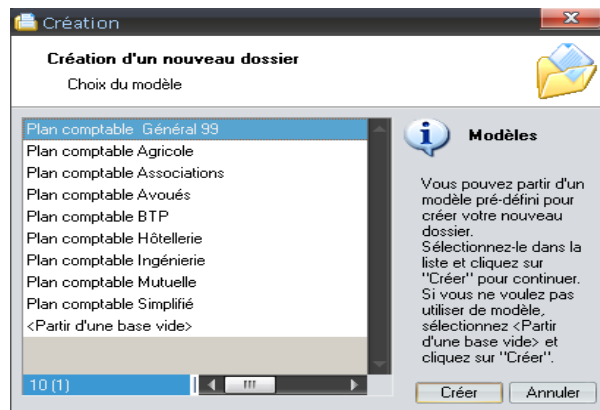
Création

Création d'un nouveau dossier

Choix du modèle

Plan comptable Général 99
Plan comptable Agricole
Plan comptable Associations
Plan comptable Avoués
Plan comptable BTP
Plan comptable Hôtellerie
Plan comptable Ingénierie
Plan comptable Mutuelle
Plan comptable Simplifié
<Partir d'une base vide>

10 (1)

Modèles

Vous pouvez partir d'un modèle pré-défini pour créer votre nouveau dossier. Sélectionnez-le dans la liste et cliquez sur "Créer" pour continuer. Si vous ne voulez pas utiliser de modèle, sélectionnez <Partir d'une base vide> et cliquez sur "Créer".

Créer

Annuler